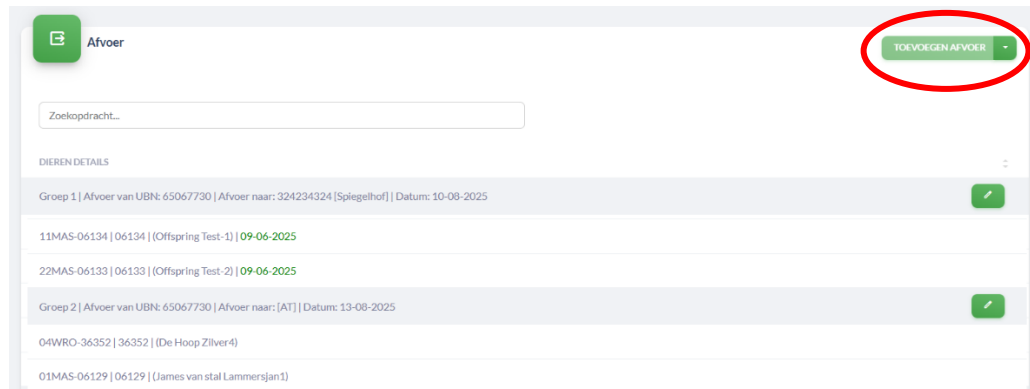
Afvoer

TOEVOEGEN AFVOER

Zoekopdracht...

DIEREN DETAILS

Groep 1 | Afvoer van UBN: 65067730 | Afvoer naar: 324234324 [Spiegelhof] | Datum: 10-08-2025

11MAS-06134 | 06134 | (Offspring Test-1) | 09-06-2025

22MAS-06133 | 06133 | (Offspring Test-2) | 09-06-2025

Groep 2 | Afvoer van UBN: 65067730 | Afvoer naar: [AT] | Datum: 13-08-2025

04WRO-36352 | 36352 | (De Hoop Zilver4)

01MAS-06129 | 06129 | (James van stal Lammersjan1)